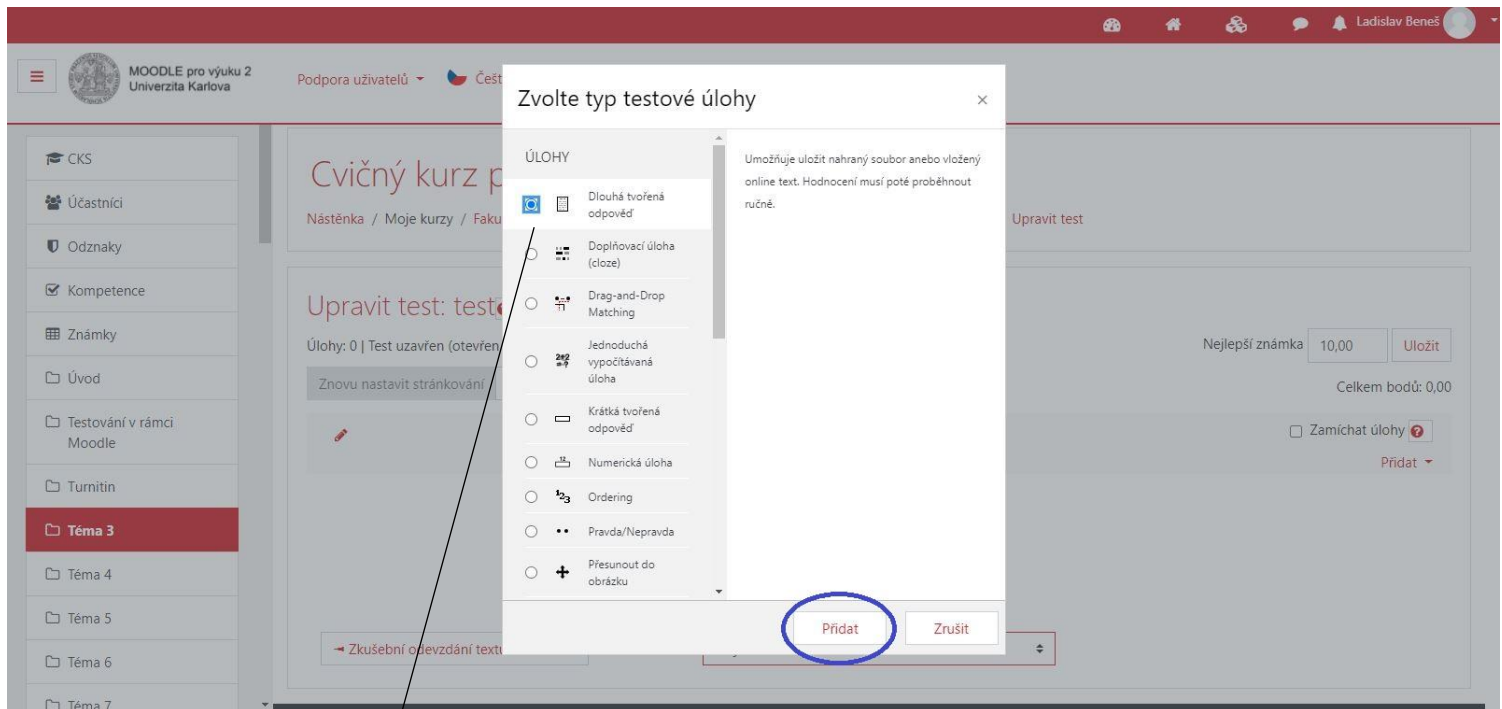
Ladislav Beneš

MOODLE pro výuku 2
Univerzita Karlova

Podpora uživatelů Češt

CKS
Účastníci
Odznaky
Kompetence
Známky
Úvod
Testování v rámci Moodle
Turnitin
Téma 3
Téma 4
Téma 5
Téma 6
Téma 7

Cvičný kurz p

Nástěnka / Moje kurzy / Faku

Upravit test

Upravit test: test

Úlohy: 0 | Test uzavřen (otevřen

Znovu nastavit stránkování

Nejlepší známka 10,00 Uložit

Celkem bodů: 0,00

Zamíchat úlohy

Přidat

Zkušební odevzdání textu

Zvolte typ testové úlohy

ÚLOHY

Dlouhá tvořená odpověď

Doplňovací úloha (cloze)

Drag-and-Drop Matching

Jednoduchá vypočítávaná úloha

Krátká tvořená odpověď

Numerická úloha

Ordering

Pravda/Nepravda

Přesunout do obrázku

Umožňuje uložit nahraný soubor anebo vložený online text. Hodnocení musí poté proběhnout ručně.

Přidat

Zrušit